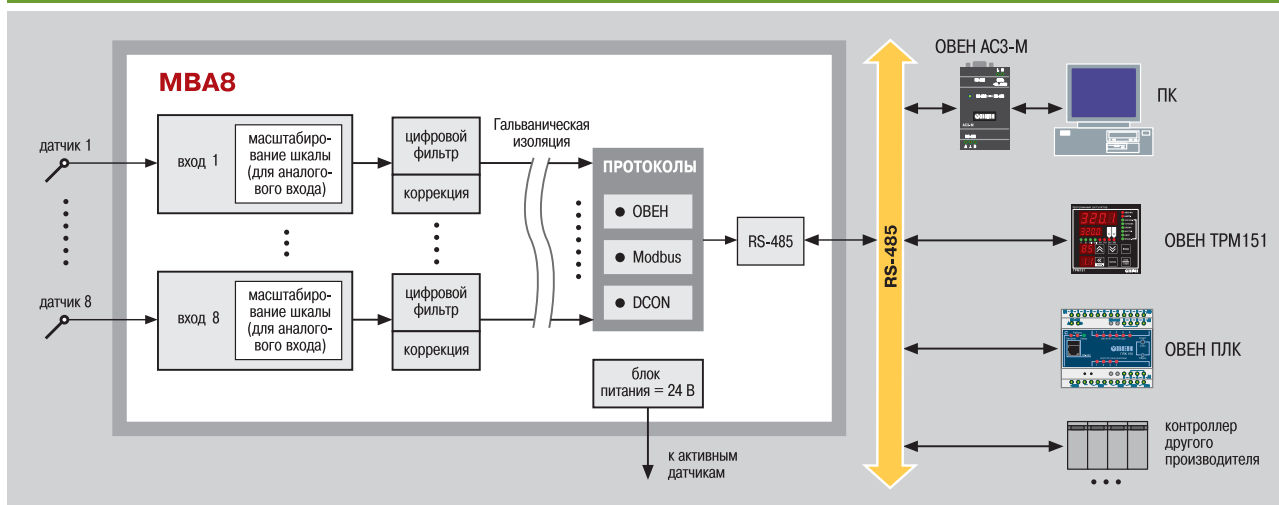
МВА8

датчик 1

датчик 8

вход 1

масштабирование шкалы (для аналогового входа)

вход 8

масштабирование шкалы (для аналогового входа)

цифровой фильтр

коррекция

цифровой фильтр

коррекция

Гальваническая изоляция

ПРОТОКОЛЫ

ОВЕН

Modbus

DCON

RS-485

блок питания = 24 В

к активным датчикам

RS-485

ОВЕН АС3-М

ПК

ОВЕН ТРМ151

ОВЕН ПЛК

контроллер другого производителя